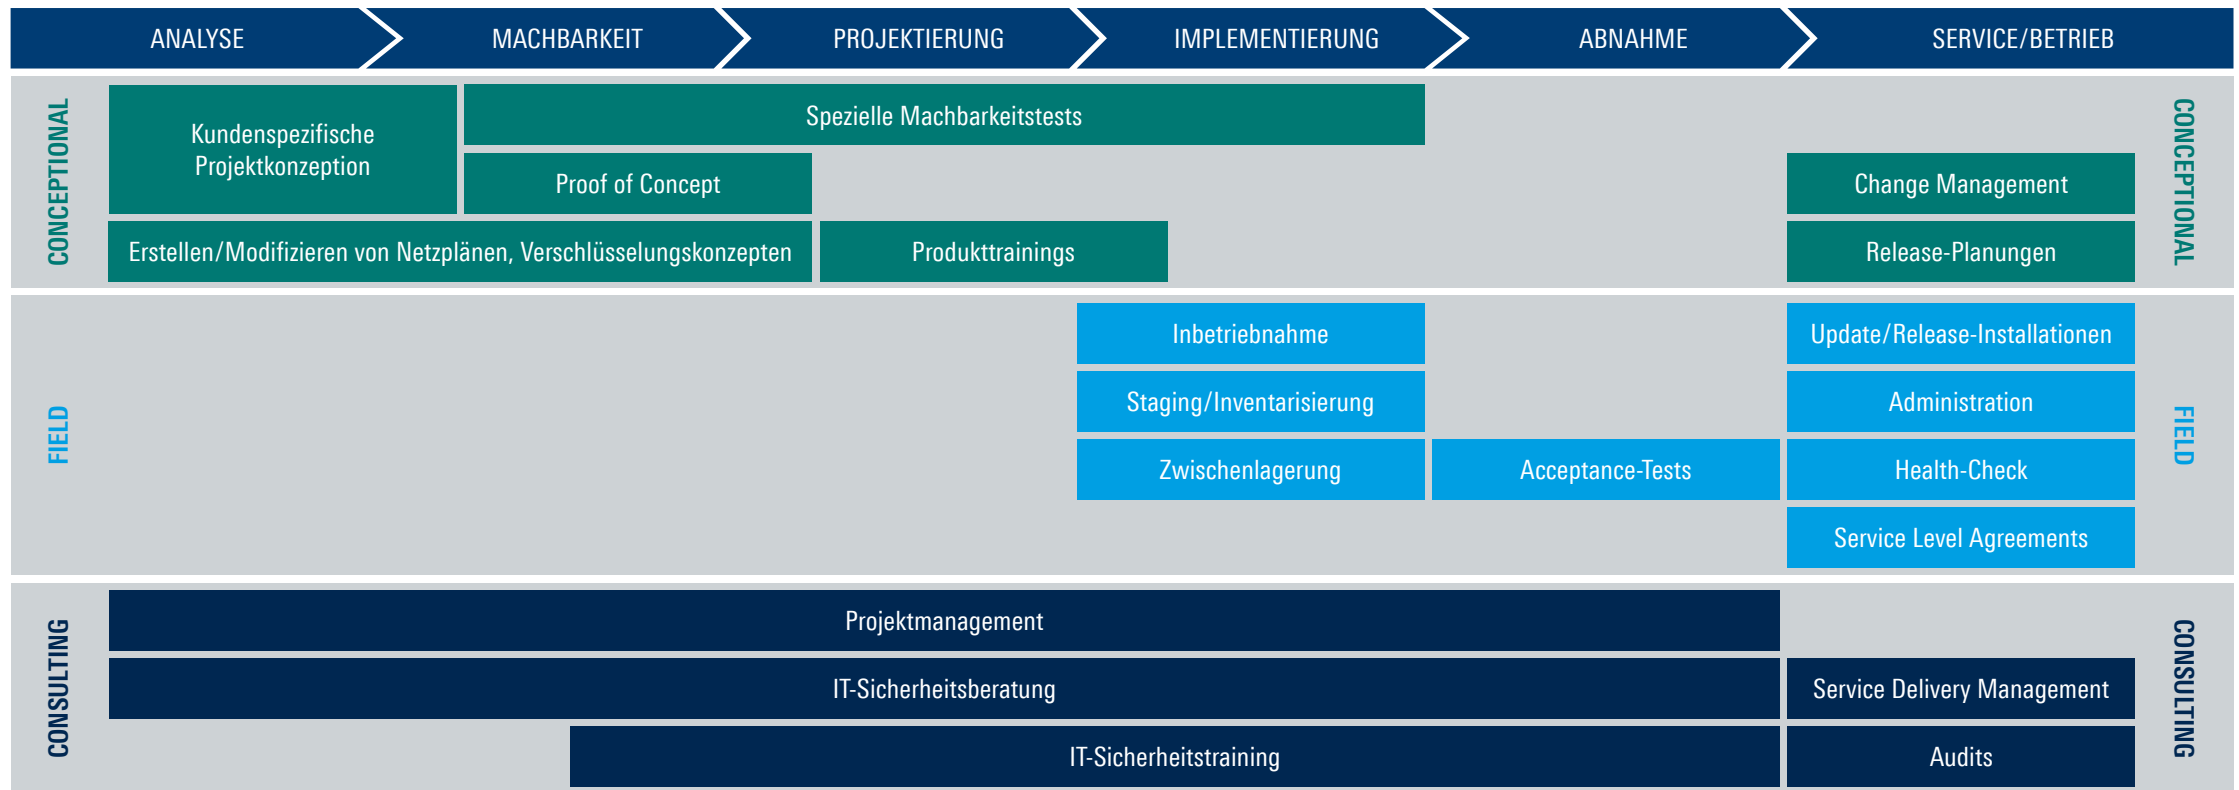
ANALYSE MACHBARKEIT PROJEKTIERUNG IMPLEMENTIERUNG ABNAHME SERVICE/BETRIEB

CONCEPTIONAL

Kundenspezifische Projektkonzeption

Spezielle Machbarkeitstests

Proof of Concept

Change Management

Erstellen/Modifizieren von Netzplänen, Verschlüsselungskonzepten

Produkttrainings

Release-Planungen

CONCEPTIONAL

FIELD

Inbetriebnahme

Update/Release-Installationen

Staging/Inventarisierung

Administration

Zwischenlagerung

Acceptance-Tests

Health-Check

Service Level Agreements

FIELD

CONSULTING

Projektmanagement

IT-Sicherheitsberatung

Service Delivery Management

IT-Sicherheitstraining

Audits

CONSULTING